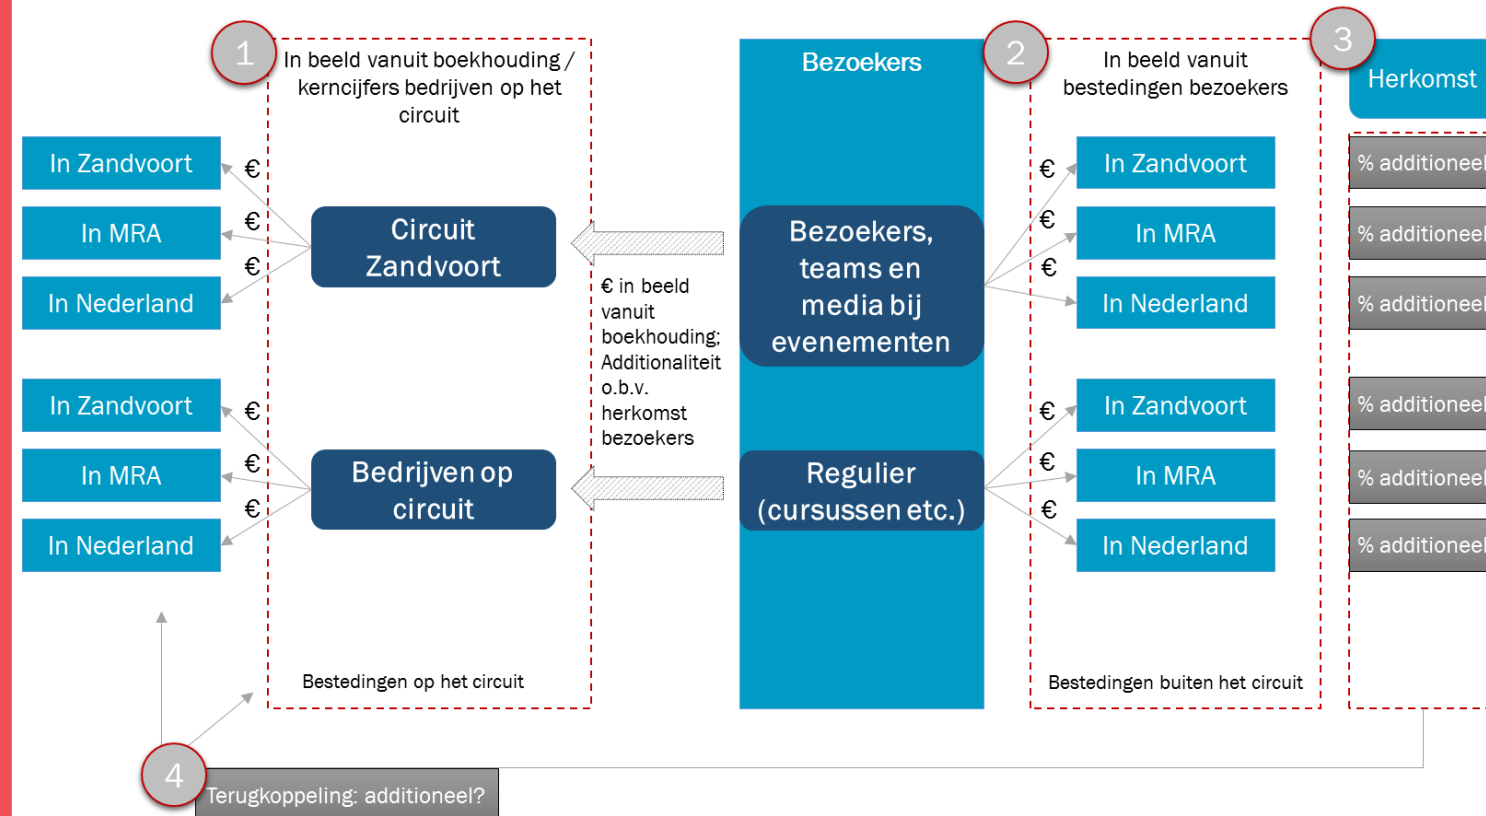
1
In beeld vanuit boekhouding / kerncijfers bedrijven op het circuit

Bezoekers

2
In beeld vanuit bestedingen bezoekers

3
Herkomst

In Zandvoort
In MRA
In Nederland

€
€
€

Circuit Zandvoort

Bezoekers, teams en media bij evenementen

€
€
€

In Zandvoort
In MRA
In Nederland

% additioneel
% additioneel
% additioneel

€ in beeld vanuit boekhouding; Additionaliteit o.b.v. herkomst bezoekers

In Zandvoort
In MRA
In Nederland

€
€
€

Bedrijven op circuit

Regulier (cursussen etc.)

€
€
€

In Zandvoort
In MRA
In Nederland

% additioneel
% additioneel
% additioneel

Bestedingen op het circuit

Bestedingen buiten het circuit

4
Terugkoppeling: additioneel?